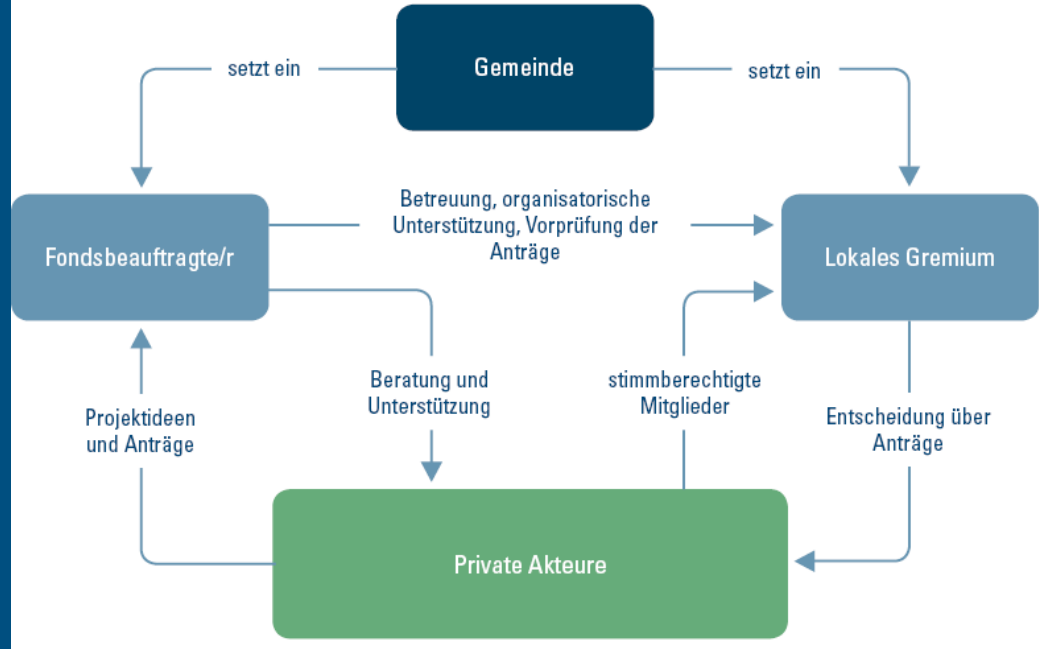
setzt ein

Gemeinde

setzt ein

Fondsbeauftragte/r

Betreuung, organisatorische Unterstützung, Vorprüfung der Anträge

Lokales Gremium

Projektideen und Anträge

Beratung und Unterstützung

stimmberechtigte Mitglieder

Entscheidung über Anträge

Private Akteure